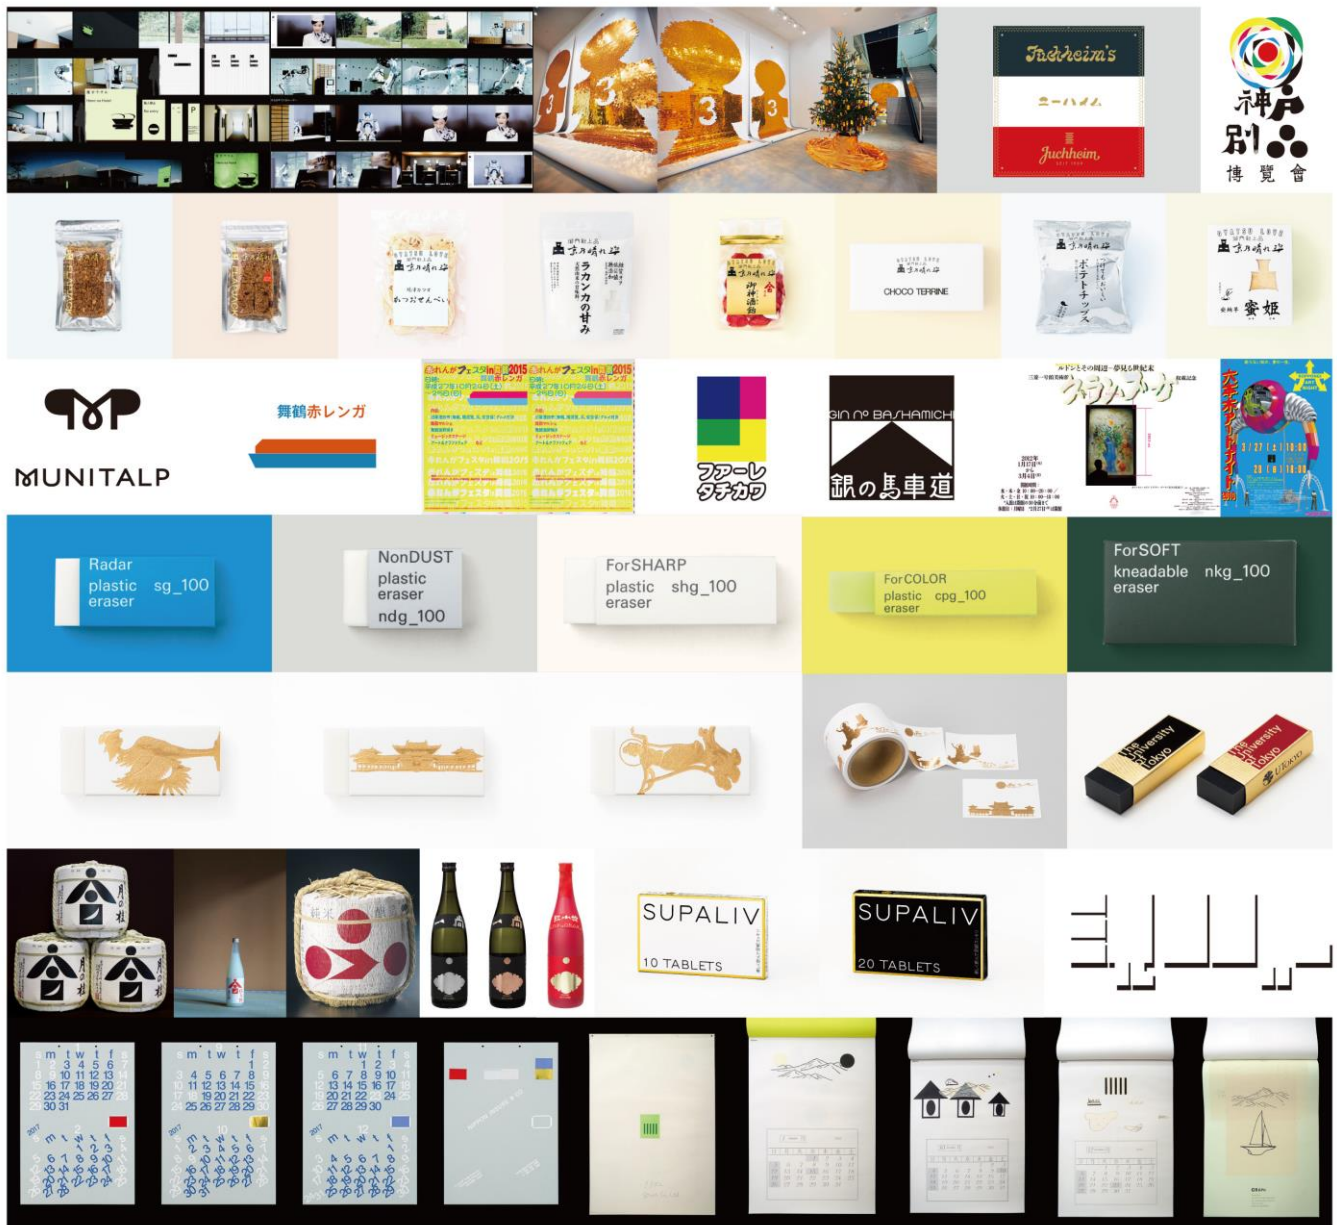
Juchheim's
ユーハイム
Juchheim

神戸
別品
博覧會

ラカンカの甘み
御神酒飴
CHOCO TERRINE
ポテトチップス
蜜姫

MUNITALP

舞鶴赤レンガ

ファーレ
タチカワ

GIN NO BASHAMICHI
銀の馬車道

Radar
plastic sg_100
eraser

NonDUST
plastic
eraser
ndg_100

ForSHARP
plastic shg_100
eraser

ForCOLOR
plastic cpg_100
eraser

ForSOFT
kneadable nkg_100
eraser

The University of Tokyo
The University of Tokyo

SUPALIV
10 TABLETS

SUPALIV
20 TABLETS

s m t w t f s
1 2 3 4 5 6
8 9 10 11 12 13
15 16 17 18 19 20
22 23 24 25 26 27
29 30 31